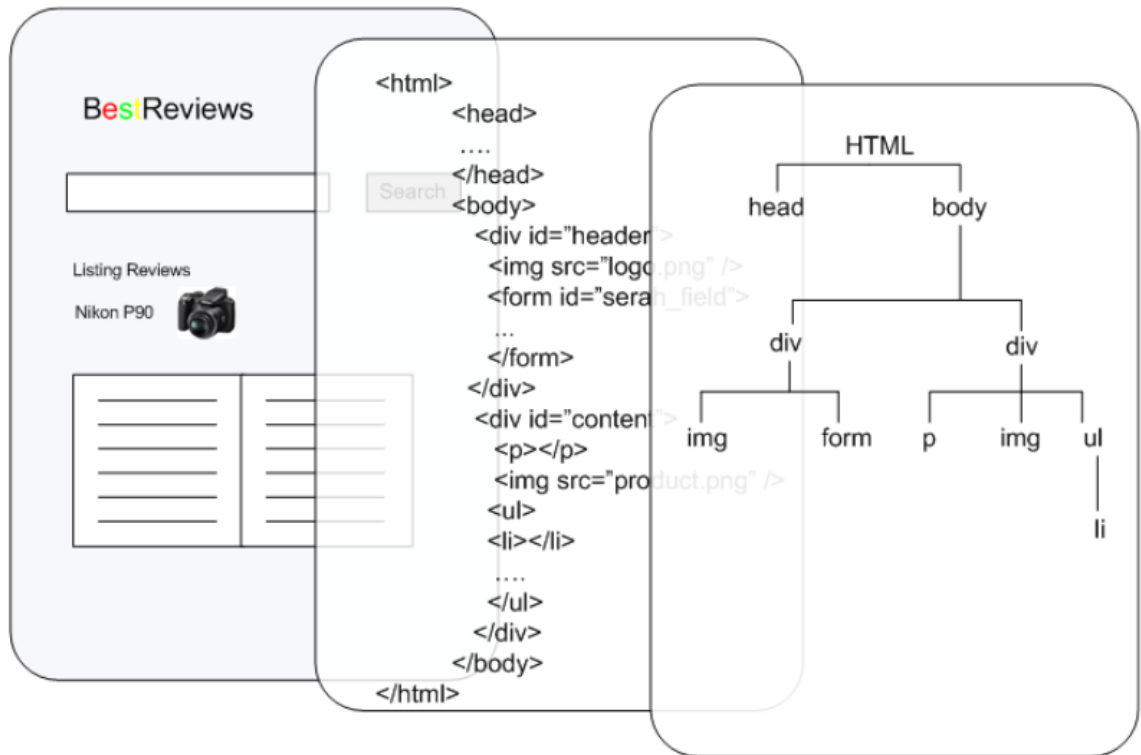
BestReviews

Search

Listing Reviews

Nikon P90

<html>
<head>
….
</head>
<body>
<div id="header">
<img src="logo.png" />
<form id="serah_field">
...
</form>
</div>
<div id="content">
<p></p>
<img src="product.png" />
<ul>
<li></li>
….
</ul>
</div>
</body>
</html>

HTML
head
body
div
div
img
form
p
img
ul
li